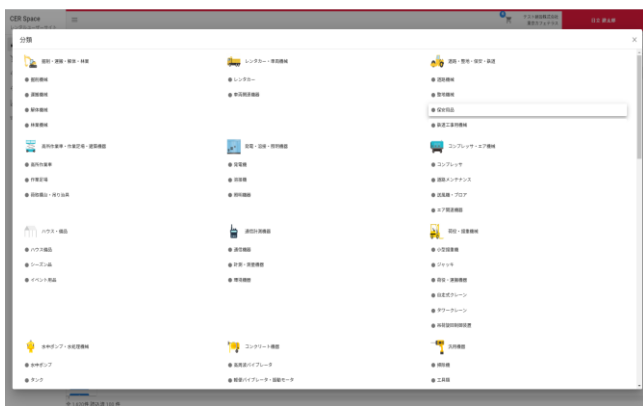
CER Spaice

分類

掘削・運搬・解体・林業
● 掘削機械
● 運搬機械
● 解体機械
● 林業機械

レンタカー・車両機械
● レンタカー
● 車両関係機械

道路・整地・安全・高速
● 道路機械
● 整地機械
● 保安用品
● 高速工事用機械

高所作業車・作業足場・揚重機械
● 高所作業車
● 作業足場
● 荷役運搬・吊り金具

発電・溶接・照明機器
● 発電機
● 溶接機
● 照明機器

コンプレッサ・エア機械
● コンプレッサ
● 道路メンテナンス
● 送風機・ブロア
● エア関連機器

ハウス・備品
● ハウス備品
● シーズン品
● イベント用品

通信計測機器
● 通信機器
● 計測・測量機器
● 環境機器

荷役・揚重機械
● 小型揚重機
● ジャッキ
● 荷役・運搬機械
● 自走式クレーン
● タワークレーン
● 吊荷旋回制御装置

水中ポンプ・水処理機械
● 水中ポンプ
● タンク

コンクリート機器
● 高周波バイブレータ
● 厳密バイブレータ・振動モータ

工作機器
● 締機
● 工具類